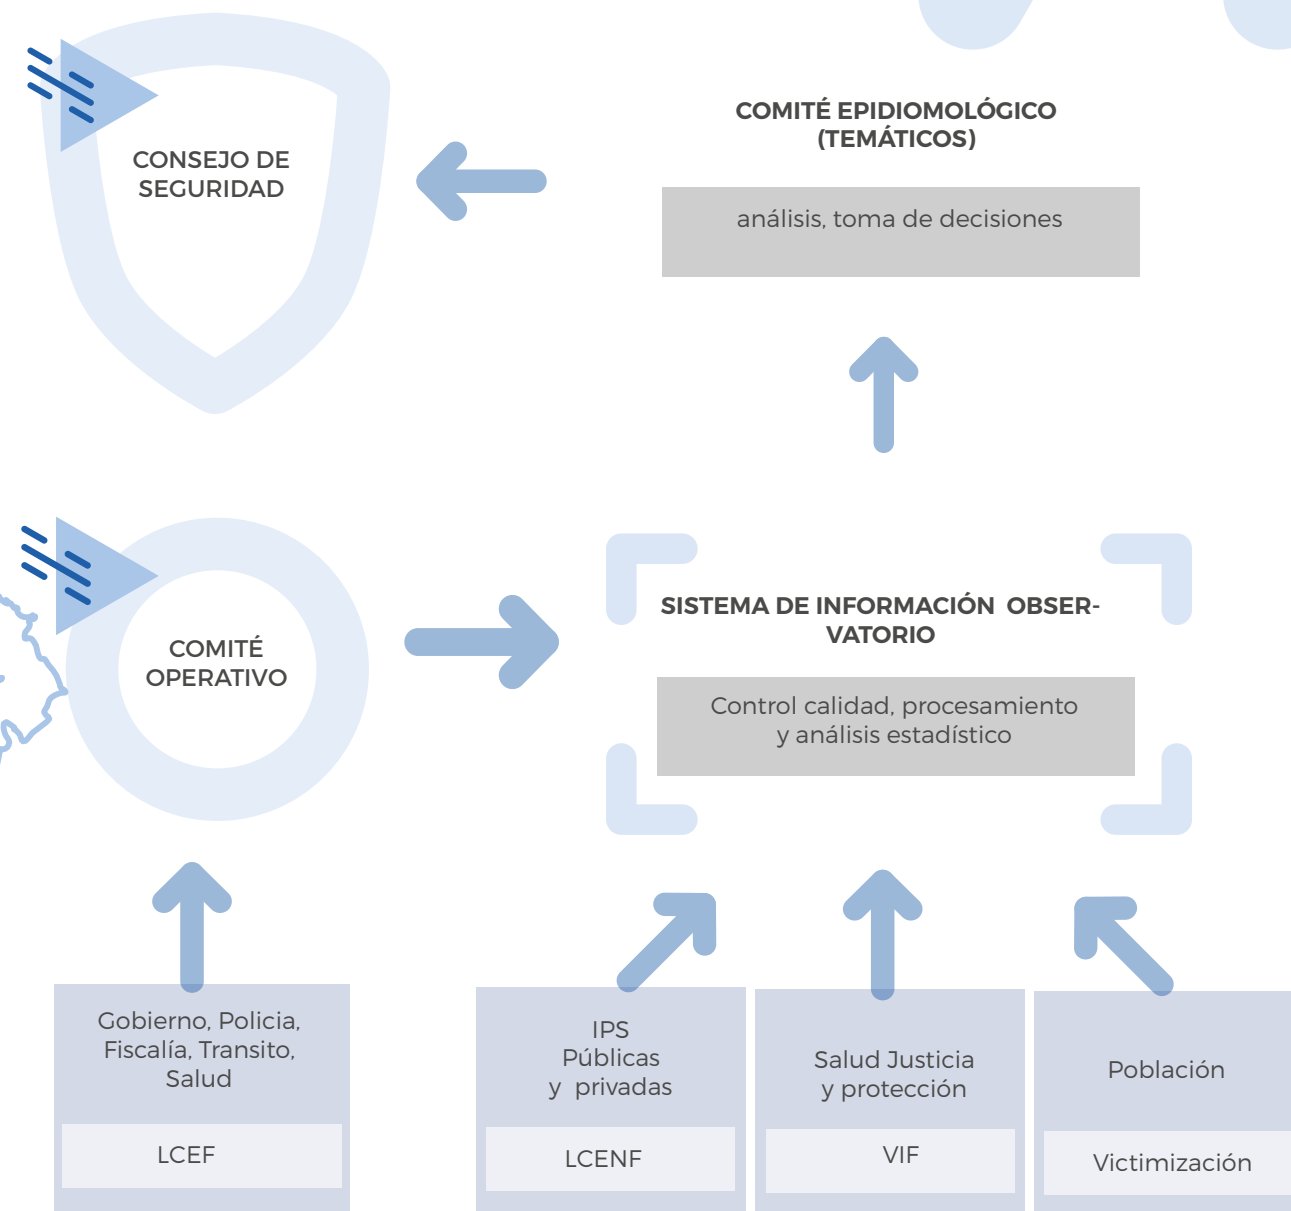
CONSEJO DE SEGURIDAD

COMITÉ EPIDIOMOLÓGICO (TEMÁTICOS)

análisis, toma de decisiones

COMITÉ OPERATIVO

SISTEMA DE INFORMACIÓN OBSERVATORIO

Control calidad, procesamiento y análisis estadístico

Gobierno, Policia, Fiscalía, Transito, Salud

LCEF

IPS Públicas y privadas

LCENF

Salud Justicia y protección

VIF

Población

Victimización